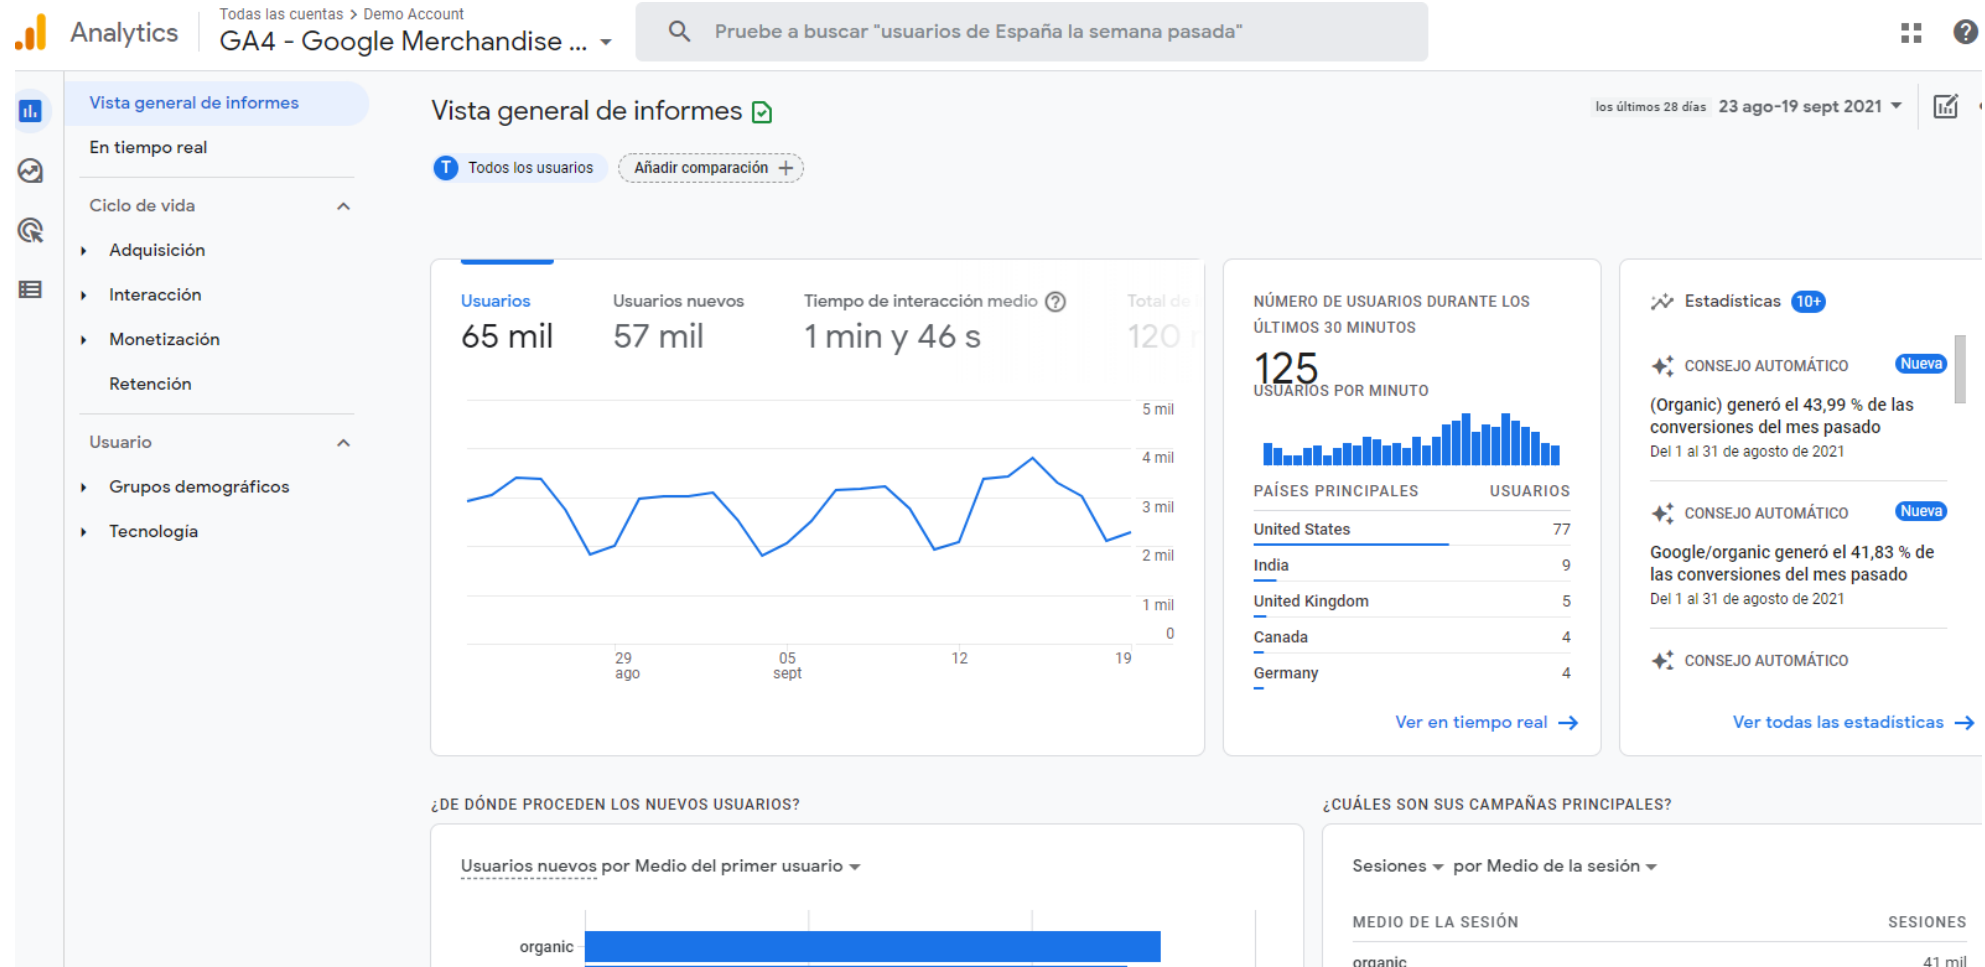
Analytics

Todas las cuentas > Demo Account
GA4 - Google Merchandise ...

Pruebe a buscar "usuarios de España la semana pasada"

Vista general de informes
En tiempo real
Ciclo de vida
Adquisición
Interacción
Monetización
Retención
Usuario
Grupos demográficos
Tecnología

Vista general de informes

los últimos 28 días 23 ago-19 sept 2021

T Todos los usuarios
Añadir comparación +

Usuarios
65 mil

Usuarios nuevos
57 mil

Tiempo de interacción medio
1 min y 46 s

Total de
120 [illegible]

5 mil
4 mil
3 mil
2 mil
1 mil
0

29 ago
05 sept
12
19

NÚMERO DE USUARIOS DURANTE LOS ÚLTIMOS 30 MINUTOS
125
USUARIOS POR MINUTO

| PAÍSES PRINCIPALES | USUARIOS |
|---|---|
| United States | 77 |
| India | 9 |
| United Kingdom | 5 |
| Canada | 4 |
| Germany | 4 |

Ver en tiempo real →

Estadísticas 10+

CONSEJO AUTOMÁTICO Nueva
(Organic) generó el 43,99 % de las conversiones del mes pasado
Del 1 al 31 de agosto de 2021

CONSEJO AUTOMÁTICO Nueva
Google/organic generó el 41,83 % de las conversiones del mes pasado
Del 1 al 31 de agosto de 2021

CONSEJO AUTOMÁTICO

Ver todas las estadísticas →

¿DE DÓNDE PROCEDEN LOS NUEVOS USUARIOS?

Usuarios nuevos por Medio del primer usuario

organic

¿CUÁLES SON SUS CAMPAÑAS PRINCIPALES?

Sesiones por Medio de la sesión

MEDIO DE LA SESIÓN
SESIONES
organic
41 mil